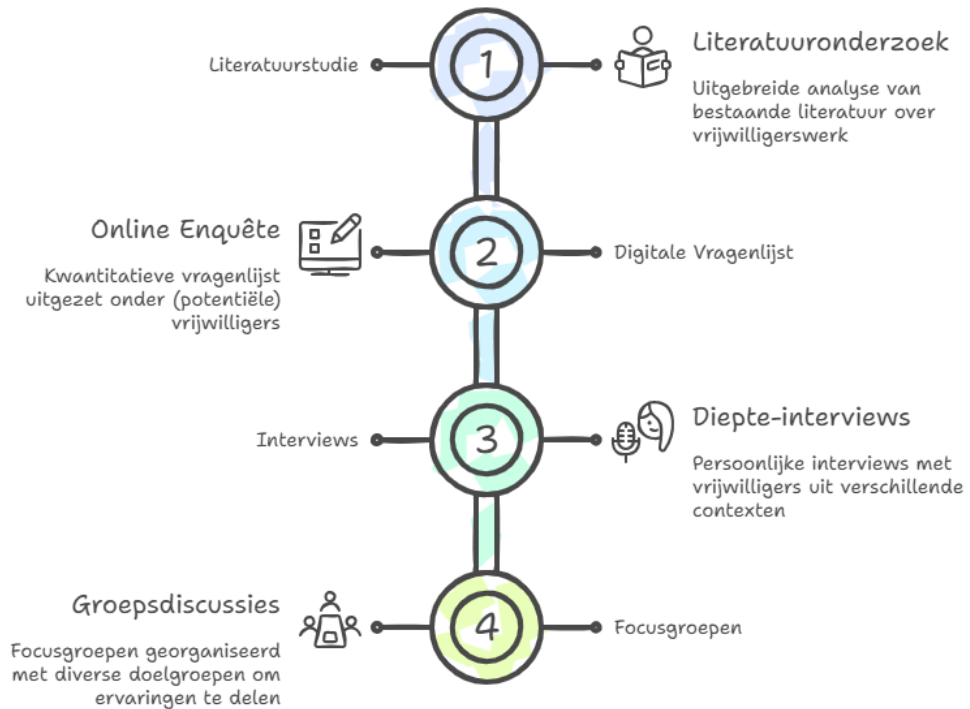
Literatuurstudie

1

Literatuuronderzoek

Uitgebreide analyse van bestaande literatuur over vrijwilligerswerk

Online Enquête

Kwantitatieve vragenlijst uitgezet onder (potentiële) vrijwilligers

2

Digitale Vragenlijst

Interviews

3

Diepte-interviews

Persoonlijke interviews met vrijwilligers uit verschillende contexten

Groepsdiscussies

Focusgroepen georganiseerd met diverse doelgroepen om ervaringen te delen

4

Focusgroepen